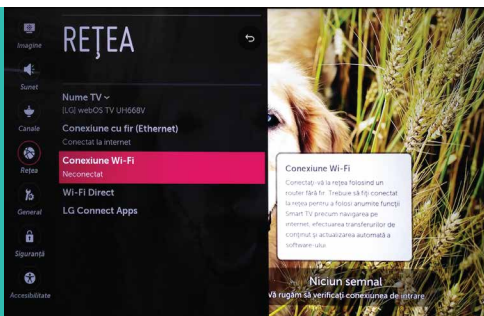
Imagine
Sunet
Canale
Rețea
General
Siguranță
Accesibilitate

REȚEA

Nume TV
[LG] webOS TV UH668V

Conexiune cu fir (Ethernet)
Conectat la internet

Conexiune Wi-Fi
Neconectat

Wi-Fi Direct

LG Connect Apps

Conexiune Wi-Fi
Conectați-vă la rețea folosind un router fără fir. Trebuie să fiți conectat la rețea pentru a folosi anumite funcții Smart TV precum navigarea pe internet, efectuarea transferurilor de conținut și actualizarea automată a software-ului.

Niciun semnal
Vă rugăm să verificați conexiunea de intrare